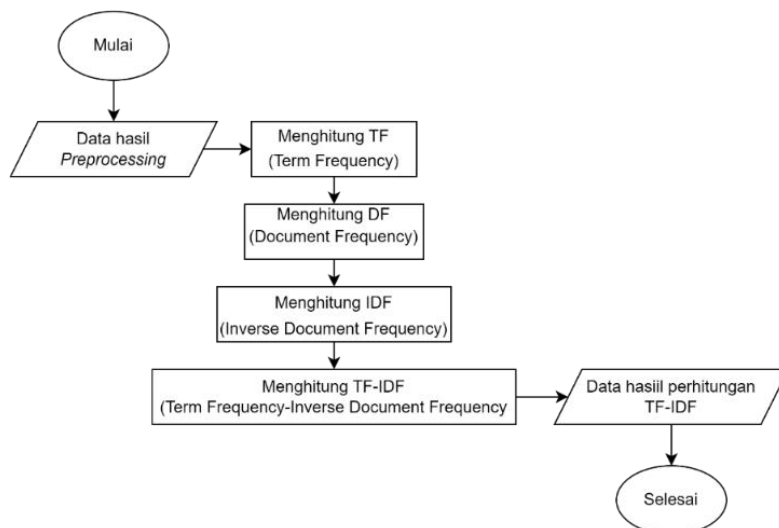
Mulai

Data hasil *Preprocessing*

Menghitung TF (Term Frequency)

Menghitung DF (Document Frequency)

Menghitung IDF (Inverse Document Frequency)

Menghitung TF-IDF (Term Frequency-Inverse Document Frequency

Data hasiil perhitungan TF-IDF

Selesai